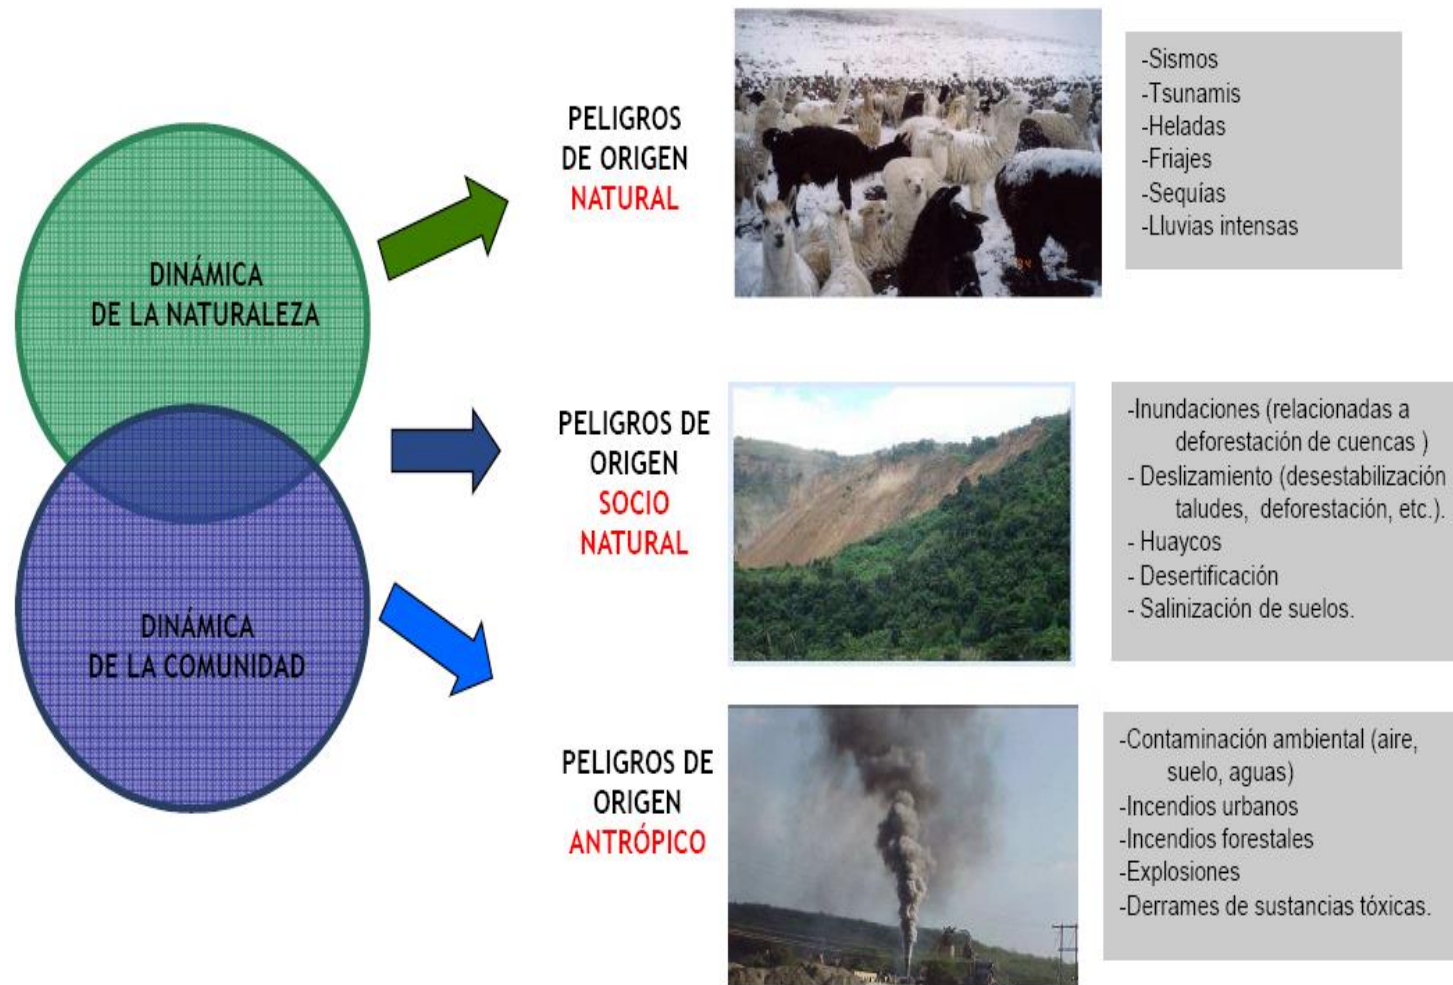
DINÁMICA DE LA NATURALEZA

DINÁMICA DE LA COMUNIDAD

PELIGROS DE ORIGEN NATURAL

-Sismos
-Tsunamis
-Heladas
-Friajes
-Sequías
-Lluvias intensas

PELIGROS DE ORIGEN SOCIO NATURAL

-Inundaciones (relacionadas a deforestación de cuencas )
- Deslizamiento (desestabilización taludes, deforestación, etc.).
- Huaycos
- Desertificación
- Salinización de suelos.

PELIGROS DE ORIGEN ANTRÓPICO

-Contaminación ambiental (aire, suelo, aguas)
-Incendios urbanos
-Incendios forestales
-Explosiones
-Derrames de sustancias tóxicas.